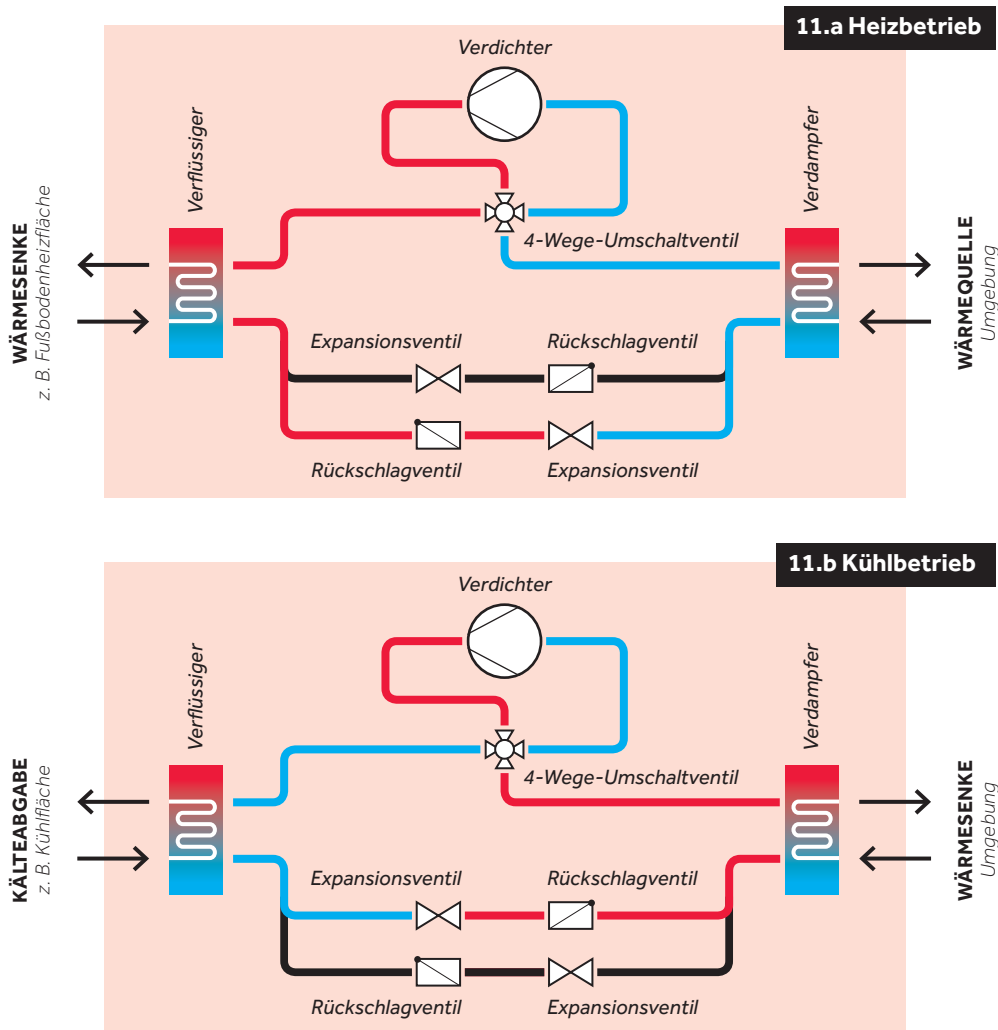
11.a Heizbetrieb

Verdichter

Verflüssiger

Verdampfer

4-Wege-Umschaltventil

WÄRMESENKE
z. B. Fußbodenheizfläche

WÄRMEQUELLE
Umgebung

Expansionsventil

Rückschlagventil

Rückschlagventil

Expansionsventil

11.b Kühlbetrieb

Verdichter

Verflüssiger

Verdampfer

4-Wege-Umschaltventil

KÄLTEABGABE
z. B. Kühlfläche

WÄRMESENKE
Umgebung

Expansionsventil

Rückschlagventil

Rückschlagventil

Expansionsventil